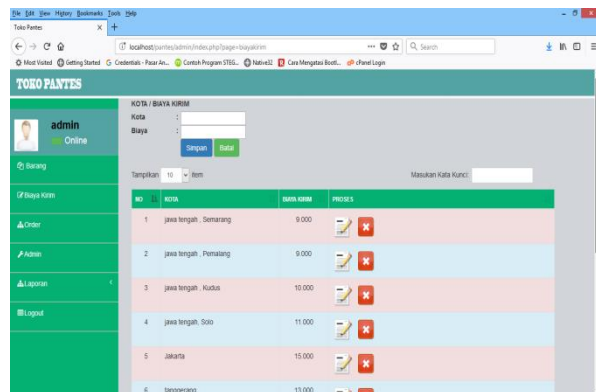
File Edit View History Bookmarks Tools Help
Toko Pantes
localhost/pantes/admin/index.php?page=biayakirim
Search
Most Visited Getting Started Credentials - Pasar An... Contoh Program STEG... Native32 Cara Mengatasi Bootl... cPanel Login

TOKO PANTES

admin
Online

Barang
Biaya Kirim
Order
Admin
Laporan
Logout

KOTA / BIAYA KIRIM
Kota :
Biaya :
Simpan Batal

Tampilkan 10 item
Masukan Kata Kunci:

| NO | KOTA | BIAYA KIRIM | PROSES |
|---|---|---|---|
| 1 | jawa tengah , Semarang | 9.000 | |
| 2 | jawa tengah , Pemalang | 9.000 | |
| 3 | jawa tengah , Kudus | 10.000 | |
| 4 | jawa tengah, Solo | 11.000 | |
| 5 | Jakarta | 15.000 | |
| 6 | tangerang | 13.000 | |